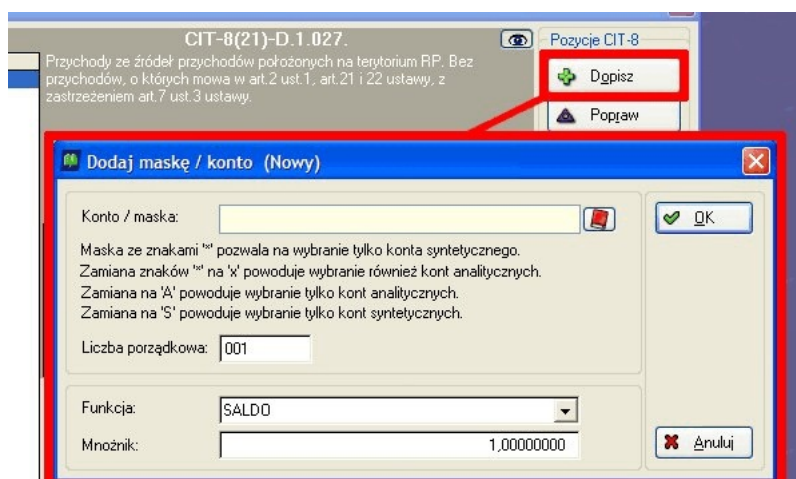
CIT-8(21)-D.1.027.

Przychody ze źródeł przychodów położonych na terytorium RP. Bez przychodów, o których mowa w art.2 ust.1, art.21 i 22 ustawy, z zastrzeżeniem art.7 ust.3 ustawy.

Pozycje CIT-8

Dopisz

Popraw

Dodaj maskę / konto (Nowy)

Konto / maska:

OK

Maska ze znakami '*' pozwala na wybranie tylko konta syntetycznego.
Zamiana znaków '*' na 'x' powoduje wybranie również kont analitycznych.
Zamiana na 'A' powoduje wybranie tylko kont analitycznych.
Zamiana na 'S' powoduje wybranie tylko kont syntetycznych.

Liczba porządkowa: 001

Funkcja: SALDO

Mnożnik: 1,00000000

Anuluj